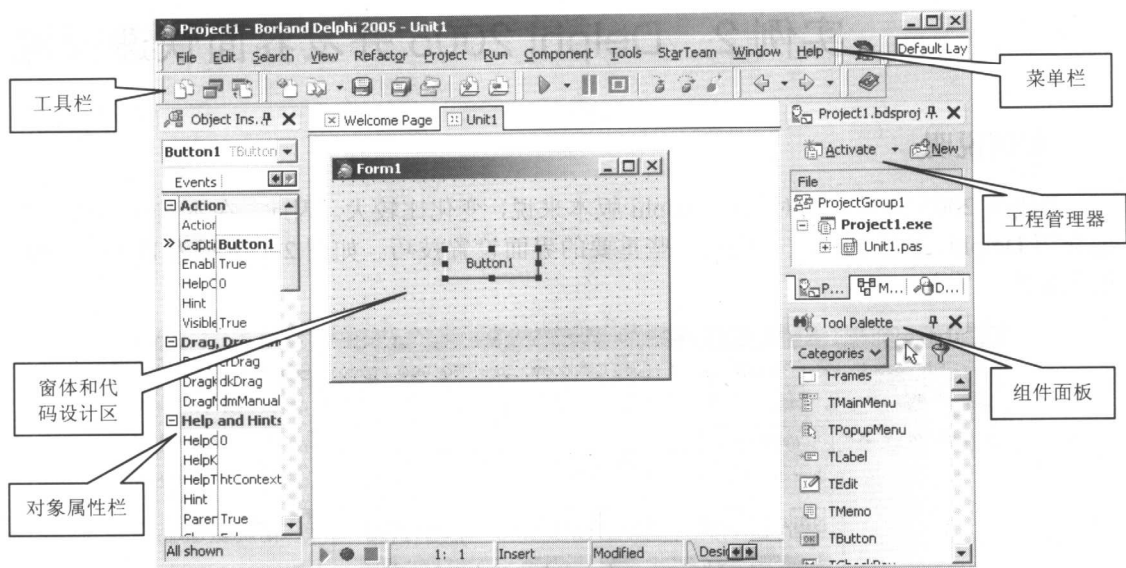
Project1 - Borland Delphi 2005 - Unit1

File Edit Search View Refactor Project Run Component Tools StarTeam Window Help

Default Lay

菜单栏

工具栏

Object Ins.

Welcome Page

Unit1

Project1.bdsproj

Button1 TButton

Events

Action

Actior

Captic Button1

Enabl True

HelpC 0

Hint

Visible True

Drag, Dro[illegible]

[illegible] rDrag

Dragk dkDrag

DragM dmManual

Help and Hints

HelpC 0

HelpK

HelpT htContext

Hint

Paren True

All shown

Form1

Button1

1: 1

Insert

Modified

Desi

Activate

New

File

ProjectGroup1

Project1.exe

Unit1.pas

工程管理器

P...

M...

D...

Tool Palette

Categories

Frames

TMainMenu

TPopupMenu

TLabel

TEdit

TMemo

TButton

组件面板

窗体和代码设计区

对象属性栏